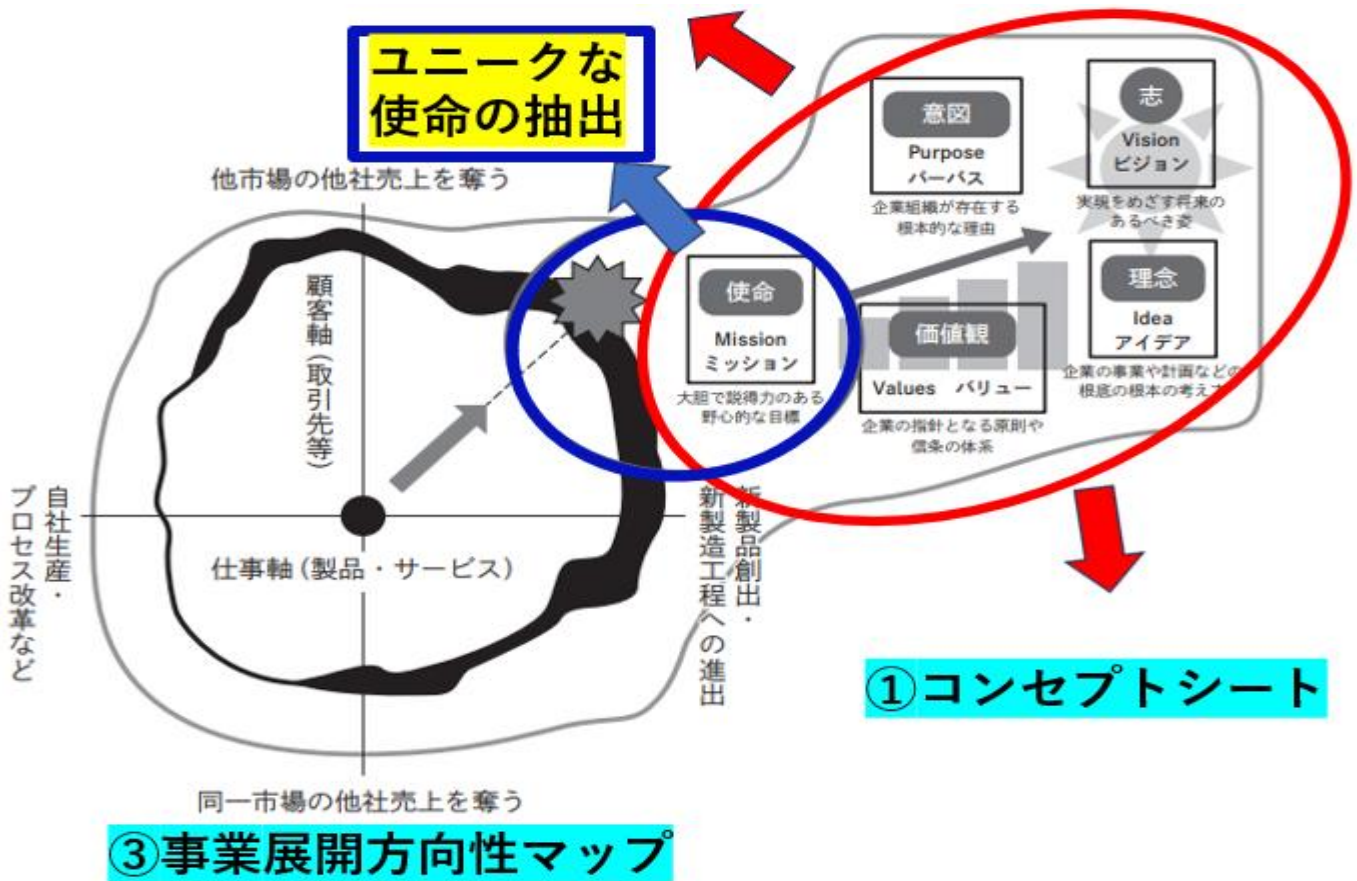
ユニークな
使命の抽出

他市場の他社売上を奪う

顧客軸（取引先等）

自社生産・プロセス改革など

仕事軸（製品・サービス）

新製品創出・新製造工程への進出

同一市場の他社売上を奪う

③事業展開方向性マップ

意図
Purpose
パーパス
企業組織が存在する根本的な理由

志
Vision
ビジョン
実現をめざす将来のあるべき姿

使命
Mission
ミッション
大胆で説得力のある野心的な目標

価値観
Values バリュー
企業の指針となる原則や信条の体系

理念
Idea
アイデア
企業の事業や計画などの根底の根本の考え方

①コンセプトシート